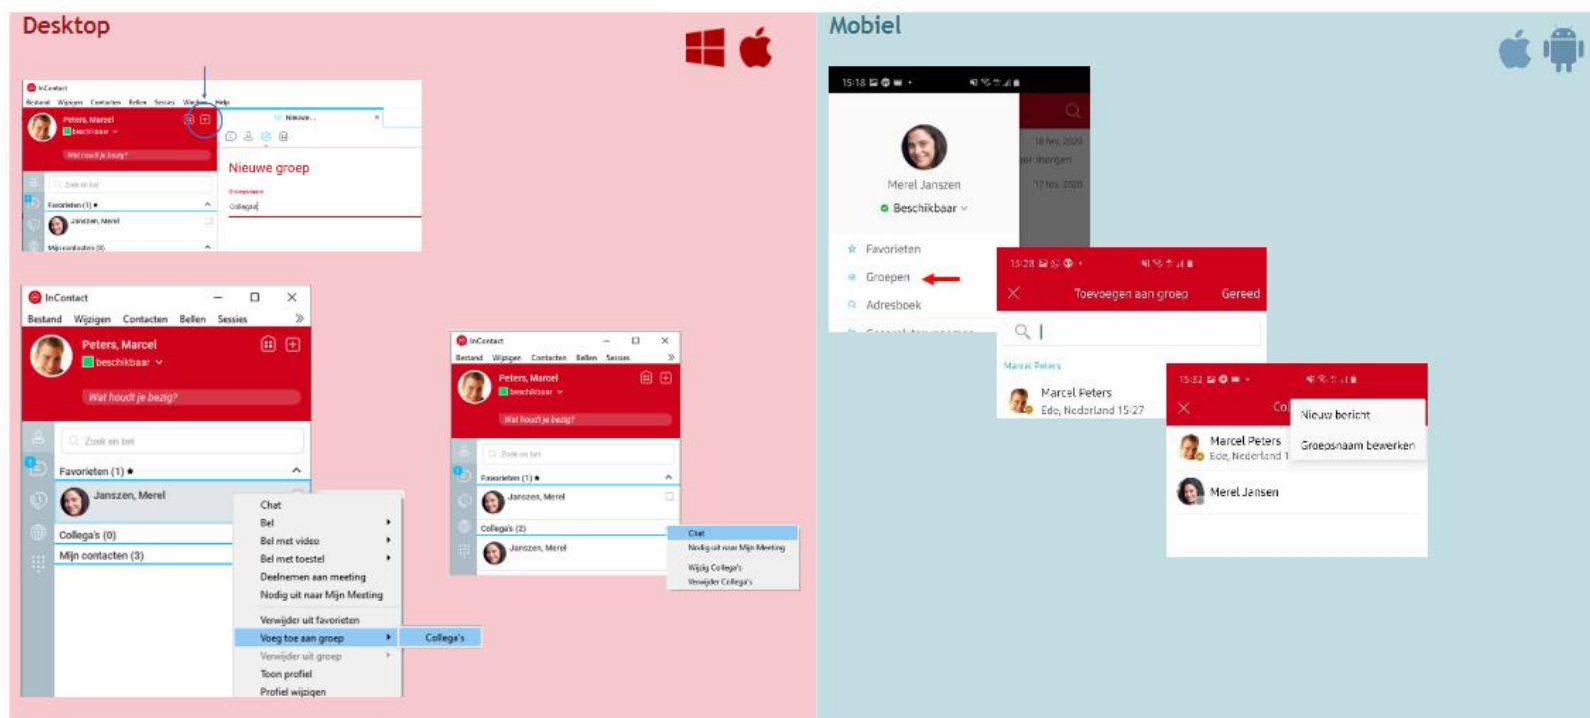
Desktop

InContact
Bestand Wijzigen Contacten Bellen Sessies Weergave Help
Peters, Marcel
beschikbaar
Wat houdt je bezig?
Zoek en bel
Favorieten (1)
Janszen, Merel
Mijn contacten (3)
Nieuwe...
Nieuwe groep
Groepsnaam
Collega's

InContact
Bestand Wijzigen Contacten Bellen Sessies
Peters, Marcel
beschikbaar
Wat houdt je bezig?
Zoek en bel
Favorieten (1)
Janszen, Merel
Collega's (0)
Mijn contacten (3)
Chat
Bel
Bel met video
Bel met toestel
Deelnemen aan meeting
Nodig uit naar Mijn Meeting
Verwijder uit favorieten
Voeg toe aan groep
Verwijder uit groep
Toon profiel
Profiel wijzigen
Collega's

InContact
Bestand Wijzigen Contacten Bellen Sessies
Peters, Marcel
beschikbaar
Wat houdt je bezig?
Zoek en bel
Favorieten (1)
Janszen, Merel
Collega's (2)
Janszen, Merel
Chat
Nodig uit naar Mijn Meeting
Wijzig Collega's
Verwijder Collega's

Mobiel

15:18
Merel Janszen
Beschikbaar
Favorieten
Groepen
Adresboek
18 feb. 2020
tot morgen
17 feb. 2020

15:28
Toevoegen aan groep
Gereed
Marcel Peters
Marcel Peters
Ede, Nederland 15:27

15:32
Nieuw bericht
Groepsnaam bewerken
Marcel Peters
Ede, Nederland
Merel Jansen